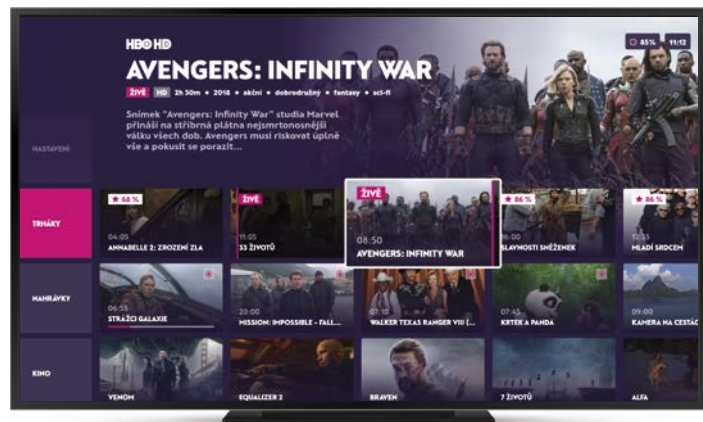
HBO HD

AVENGERS: INFINITY WAR

ŽIVĚ HD 2h 30m • 2018 • akční • dobrodružný • fantasy • sci-fi

Snímek "Avengers: Infinity War" studia Marvel přináší na stříbrná plátna nejsmrtonosnější válku všech dob. Avengers musí riskovat úplně vše a pokusit se porazit...

85% 11:12

NASTAVENÍ

TRHÁKY

NAHRÁVKY

KINO

★ 68 %
04:05
ANNABELLE 2: ZROZENÍ ZLA

ŽIVĚ
11:05
33 ŽIVOTŮ

ŽIVĚ
08:50
AVENGERS: INFINITY WAR

★ 86 %
SLAVNOSTI SNĚŽENEK

★ 86 %
12:55
MLADÍ SRDCEM

06:55
STRÁŽCI GALAXIE

20:00
MISSION: IMPOSSIBLE - FALL...

07:10
WALKER TEXAS RANGER VIII (...

07:45
KRTEK A PANDA

09:00
KAMERA NA CESTÁC

VENOM

EQUALIZER 2

BRAVEN

7 ŽIVOTŮ

ALFA